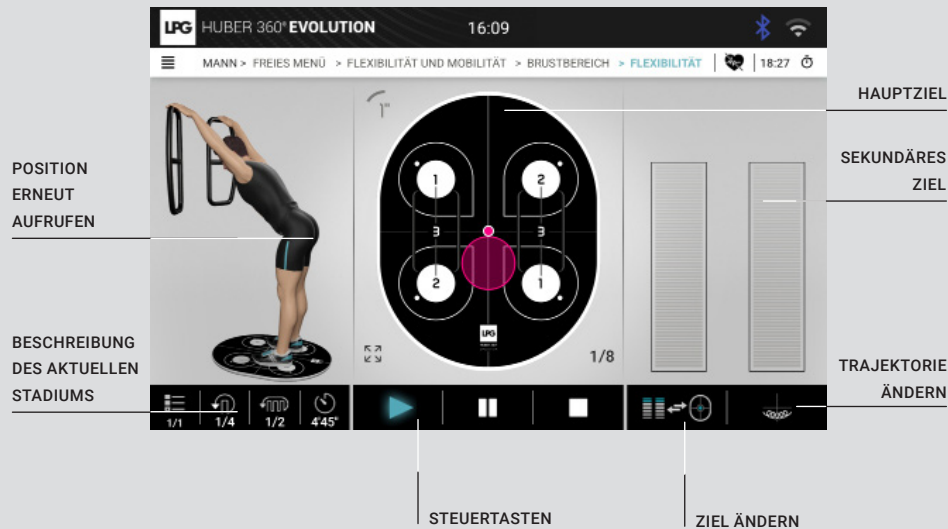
LPG HUBER 360° EVOLUTION 16:09

MANN > FREIES MENÜ > FLEXIBILITÄT UND MOBILITÄT > BRUSTBEREICH > FLEXIBILITÄT | 18:27

HAUPTZIEL

POSITION ERNEUT AUFRUFEN

SEKUNDÄRES ZIEL

1"

1 2 3 3 2 1

LPG

1/8

BESCHREIBUNG DES AKTUELLEN STADIUMS

TRAJEKTORIE ÄNDERN

1/1 1/4 1/2 4'45"

STEUERTASTEN

ZIEL ÄNDERN